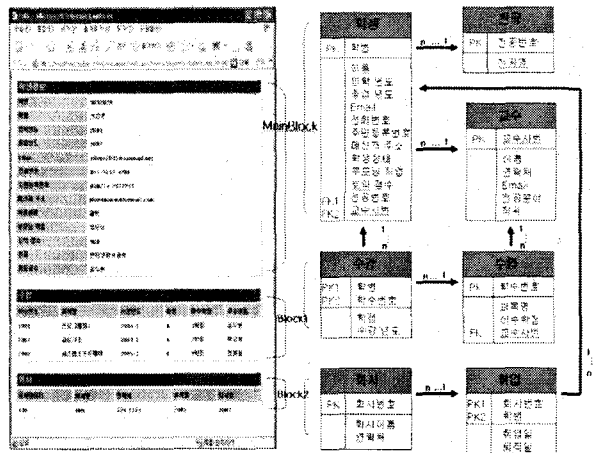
MainBlock

Block1

Block2

학생

PK 학번

이름
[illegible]
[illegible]
Email
전화번호
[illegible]
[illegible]
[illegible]
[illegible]
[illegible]
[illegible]
FK1 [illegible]
FK2 교수사번

n ... 1

학과

PK 학과번호

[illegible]

교수

PK 교수사번

이름
연락처
Email
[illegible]
학과

n ... 1

1

n

1

n

수강

PK1 학번
PK2 과목번호

학점
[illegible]

n ... 1

과목

PK 과목번호

과목명
이수학점
FK 교수사번

회사

PK 회사번호

회사이름
연락처

n ... 1

취업

PK1 회사번호
PK2 학번

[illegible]
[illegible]

1
n